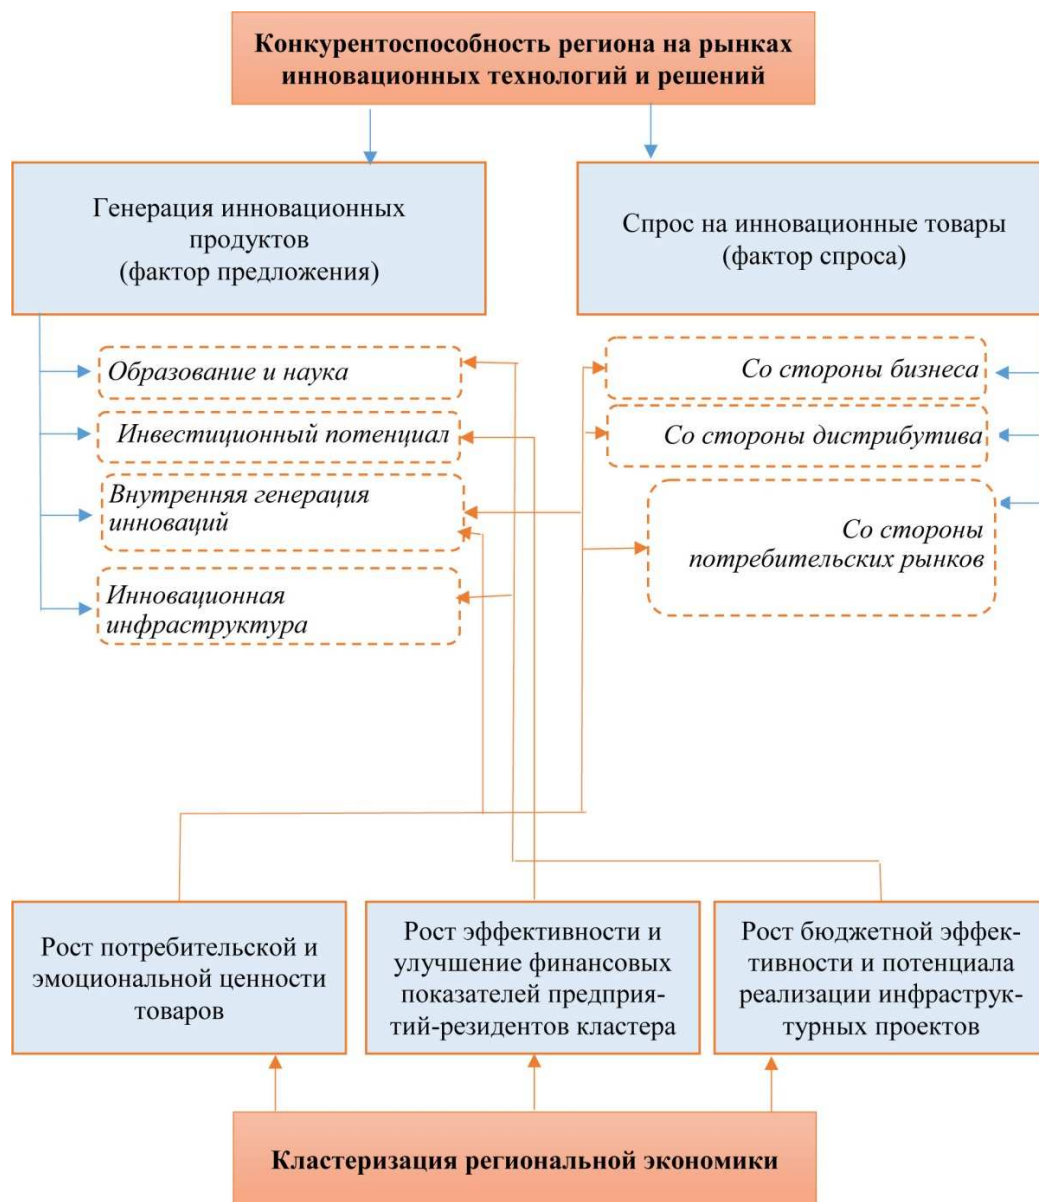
Конкурентоспособность региона на рынках инновационных технологий и решений

Генерация инновационных продуктов (фактор предложения)

Спрос на инновационные товары (фактор спроса)

Образование и наука

Инвестиционный потенциал

Внутренняя генерация инноваций

Инновационная инфраструктура

Со стороны бизнеса

Со стороны дистрибутива

Со стороны потребительских рынков

Рост потребительской и эмоциональной ценности товаров

Рост эффективности и улучшение финансовых показателей предприятий-резидентов кластера

Рост бюджетной эффективности и потенциала реализации инфраструктурных проектов

Кластеризация региональной экономики